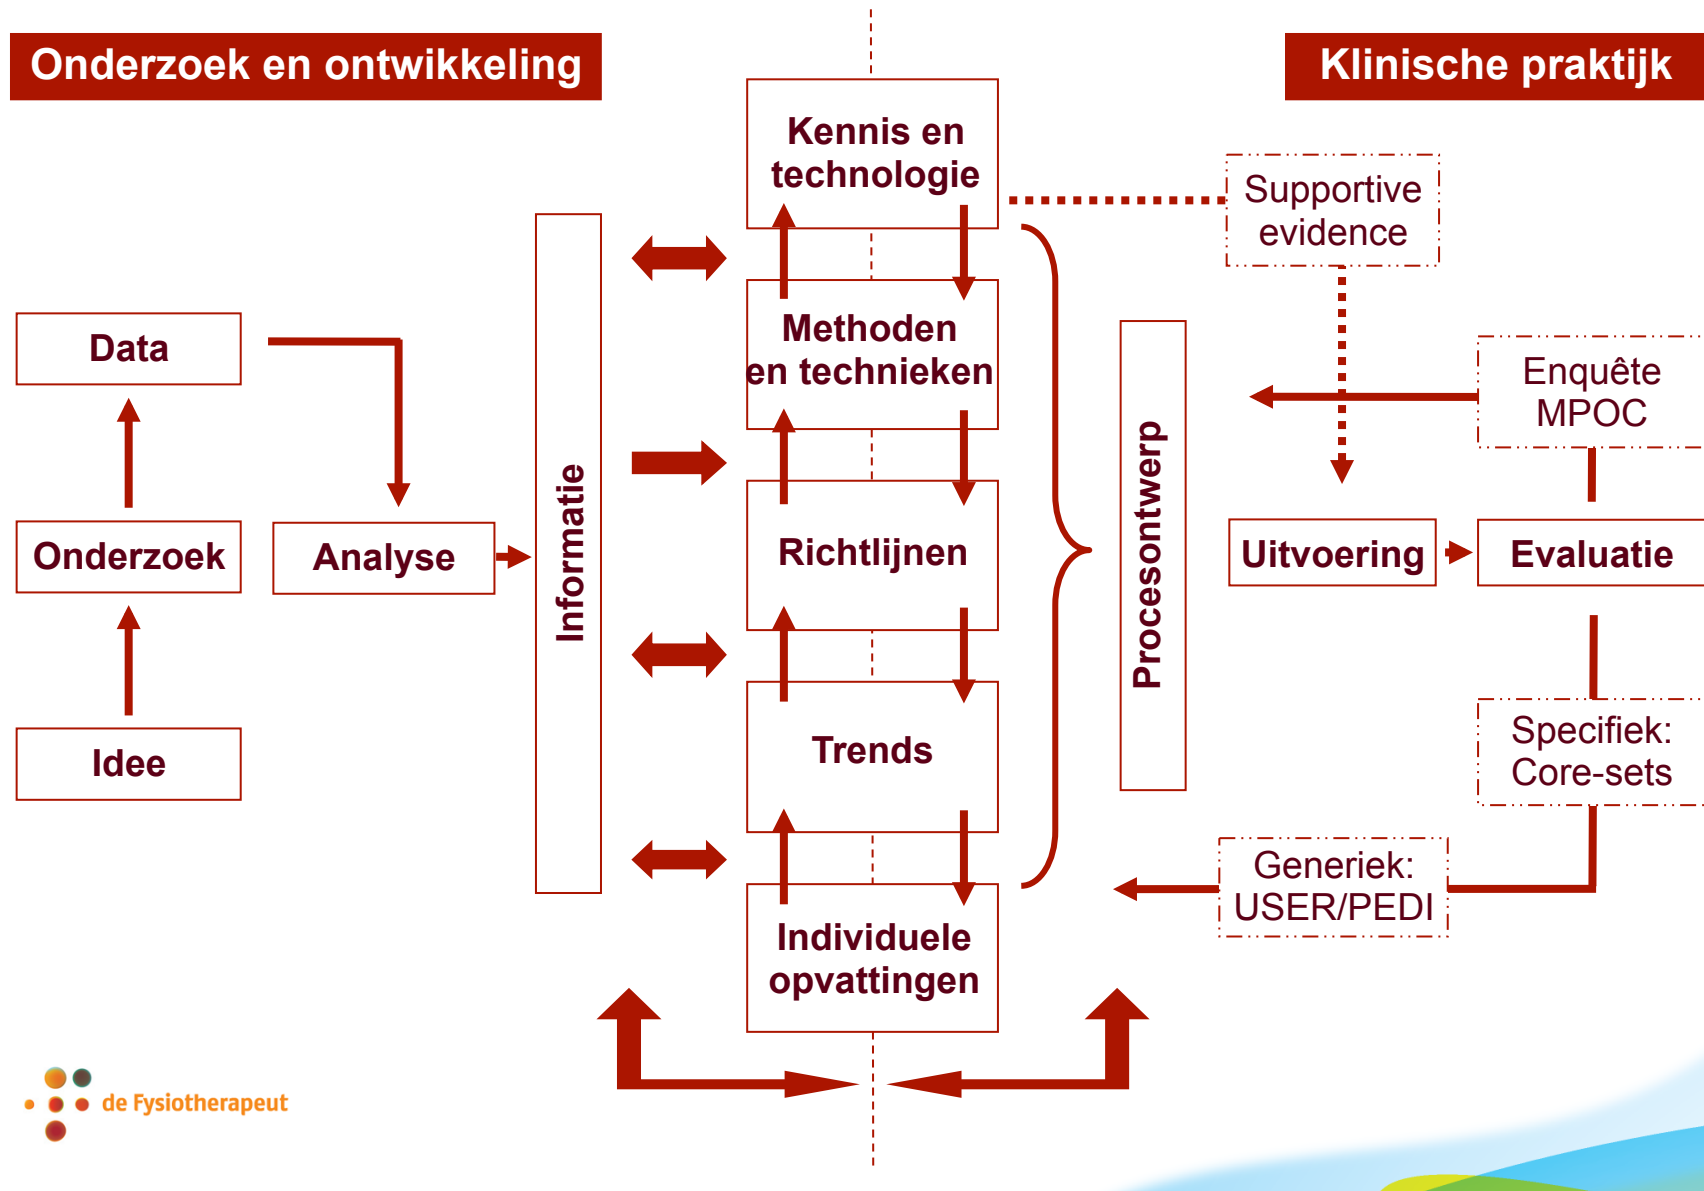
Onderzoek en ontwikkeling

Klinische praktijk

Kennis en technologie

Supportive evidence

Methoden en technieken

Data

Enquête MPOC

Informatie

Procesontwerp

Onderzoek

Analyse

Richtlijnen

Uitvoering

Evaluatie

Trends

Specifiek: Core-sets

Idee

Generiek: USER/PEDI

Individuele opvattingen

de Fysiotherapeut